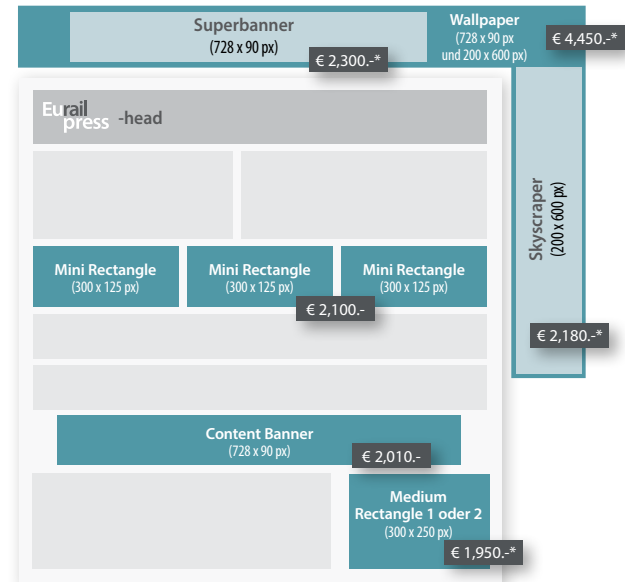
Superbanner
(728 x 90 px)
€ 2,300.-*

Wallpaper
(728 x 90 px und 200 x 600 px)
€ 4,450.-*

Eurailpress -head

Skyscraper
(200 x 600 px)
€ 2,180.-*

Mini Rectangle
(300 x 125 px)

Mini Rectangle
(300 x 125 px)

Mini Rectangle
(300 x 125 px)

€ 2,100.-

Content Banner
(728 x 90 px)
€ 2,010.-

Medium Rectangle 1 oder 2
(300 x 250 px)
€ 1,950.-*